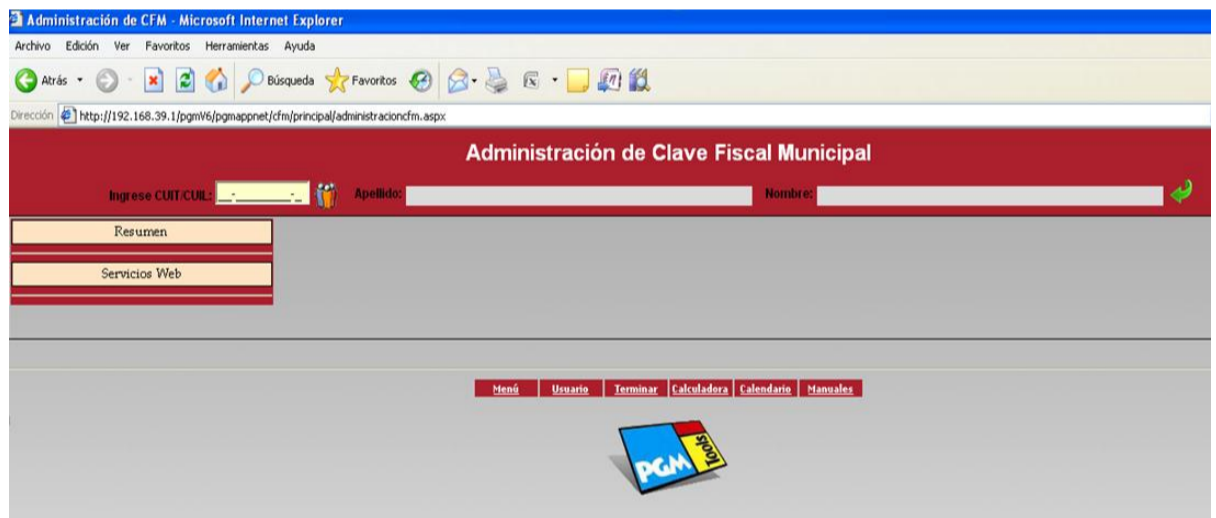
Administración de CFM - Microsoft Internet Explorer

Archivo Edición Ver Favoritos Herramientas Ayuda

Atrás Búsqueda Favoritos

Dirección http://192.168.39.1/pgmV6/pgmappnet/cfm/principal/administracioncfm.aspx

Administración de Clave Fiscal Municipal

Ingrese CUIT/CUIL: __-________-_ Apellido: Nombre:

Resumen

Servicios Web

Menú Usuario Terminar Calculadora Calendario Manuales

PGM Tools